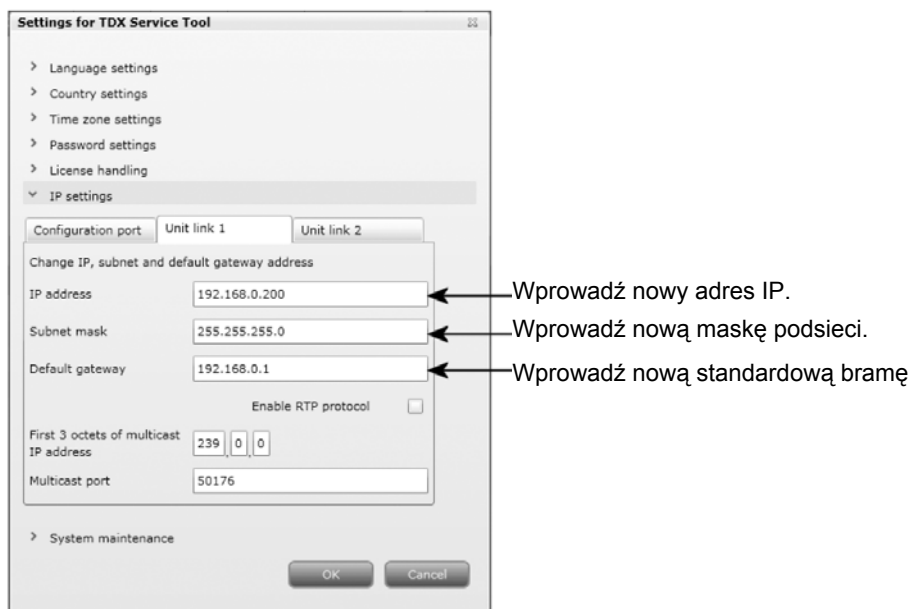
Settings for TDX Service Tool

> Language settings
> Country settings
> Time zone settings
> Password settings
> License handling
˅ IP settings

Configuration port | Unit link 1 | Unit link 2

Change IP, subnet and default gateway address

IP address 192.168.0.200
Subnet mask 255.255.255.0
Default gateway 192.168.0.1
Enable RTP protocol
First 3 octets of multicast IP address 239 . 0 . 0
Multicast port 50176

> System maintenance

OK Cancel

Wprowadź nowy adres IP.
Wprowadź nową maskę podsieci.
Wprowadź nową standardową bramę